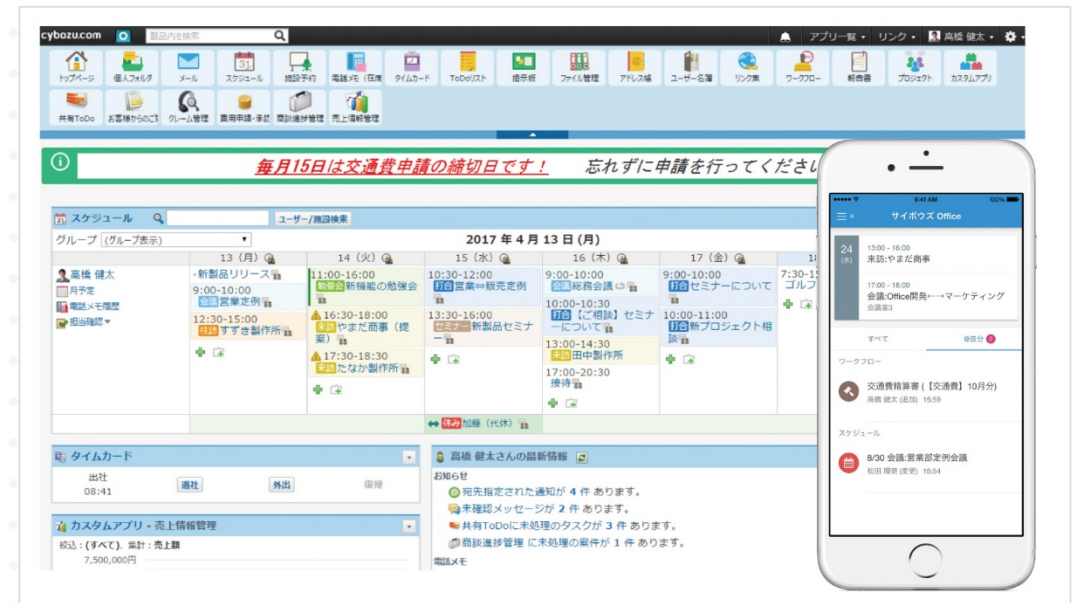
cybozu.com 製品内を検索 アプリ一覧 ▾ リンク ▾ 高橋 健太 ▾

トップページ 個人フォルダ メール スケジュール 施設予約 電話メモ（在席 タイムカード ToDoリスト 掲示板 ファイル管理 アドレス帳 ユーザー名簿 リンク集 ワークフロー 報告書 プロジェクト カスタムアプリ
共有ToDo お客様からのご クレーム管理 費用申請・承認 商談進捗管理 売上情報管理

毎月15日は交通費申請の締切日です！ 忘れずに申請を行ってください

スケジュール ユーザー/施設検索
グループ （グループ表示）
2017 年 4 月 13 日 (月)

| | 13（月） | 14（火） | 15（水） | 16（木） | 17（金） | 18 |
|---|---|---|---|---|---|---|
| 高橋 健太 月予定 電話メモ履歴 担当確認 | ・新製品リリース 9:00-10:00 会議 営業定例 12:30-15:00 往訪 すずき製作所 | 11:00-16:00 勉強会 新機能の勉強会 16:30-18:00 来訪 やまだ商事（提案） 17:30-18:30 来訪 たなか製作所 | 10:30-12:00 打合 営業⇔販売定例 13:30-16:00 セミナー 新製品セミナー | 9:00-10:00 会議 総務会議 10:00-10:30 打合【ご相談】セミナーについて 13:00-14:30 来訪 田中製作所 17:00-20:30 接待 | 9:00-10:00 打合 セミナーについて 10:00-11:00 打合 新プロジェクト相談 | 7:30-1 ゴルフ |
| | | 休み 加藤（代休） | | | | |

タイムカード
出社 08:41 退社 外出 復帰

カスタムアプリ - 売上情報管理
絞込：(すべて)、集計：売上額
7,500,000円

高橋 健太さんの最新情報
お知らせ
宛先指定された通知が 4 件 あります。
未確認メッセージが 2 件 あります。
共有ToDoに未処理のタスクが 3 件 あります。
商談進捗管理 に未処理の案件が 1 件 あります。
電話メモ

9:41 AM 100%
サイボウズ Office
24 (水) 13:00 - 16:00 来訪:やまだ商事
17:00 - 18:00 会議:Office開発←→マーケティング 会議室3
すべて 自分 2
ワークフロー
交通費精算書【交通費】10月分
高橋 健太 (追加) 15:59
スケジュール
8/30 会議:営業部定例会議
松田 理奈 (変更) 16:54